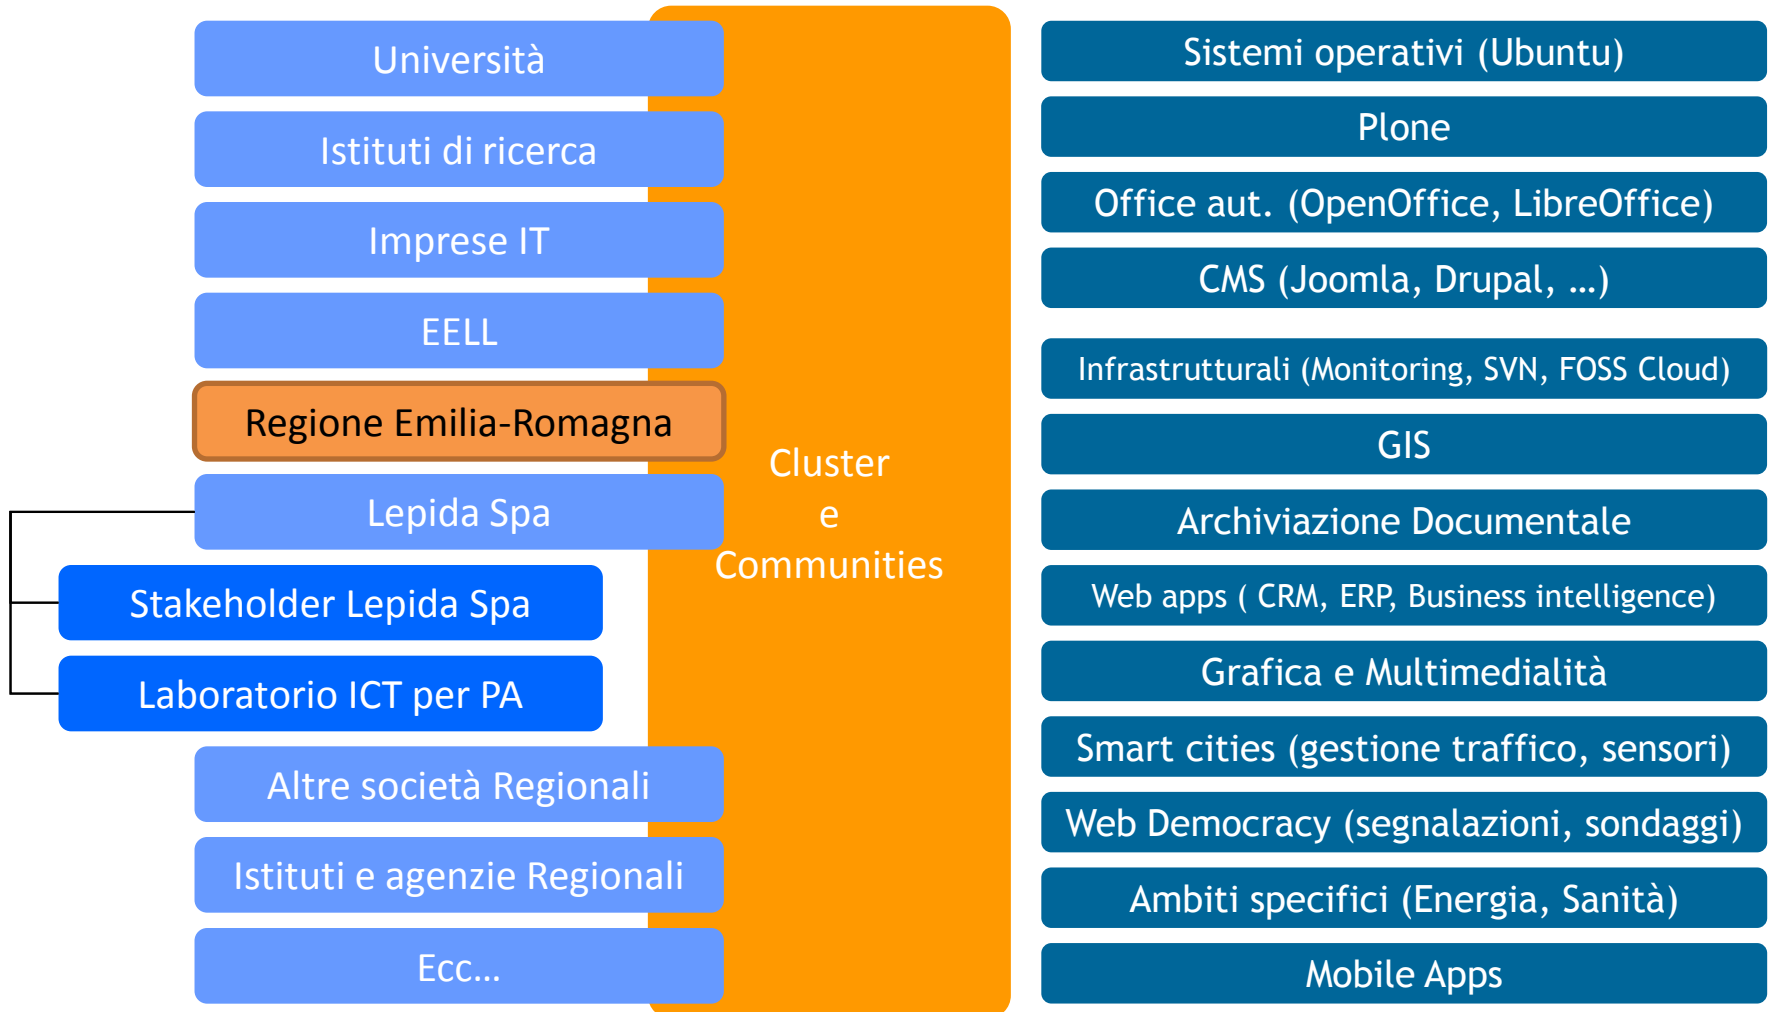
Università

Istituti di ricerca

Imprese IT

EELL

Regione Emilia-Romagna

Lepida Spa

Stakeholder Lepida Spa

Laboratorio ICT per PA

Altre società Regionali

Istituti e agenzie Regionali

Ecc…

Cluster e Communities

Sistemi operativi (Ubuntu)

Plone

Office aut. (OpenOffice, LibreOffice)

CMS (Joomla, Drupal, …)

Infrastrutturali (Monitoring, SVN, FOSS Cloud)

GIS

Archiviazione Documentale

Web apps ( CRM, ERP, Business intelligence)

Grafica e Multimedialità

Smart cities (gestione traffico, sensori)

Web Democracy (segnalazioni, sondaggi)

Ambiti specifici (Energia, Sanità)

Mobile Apps